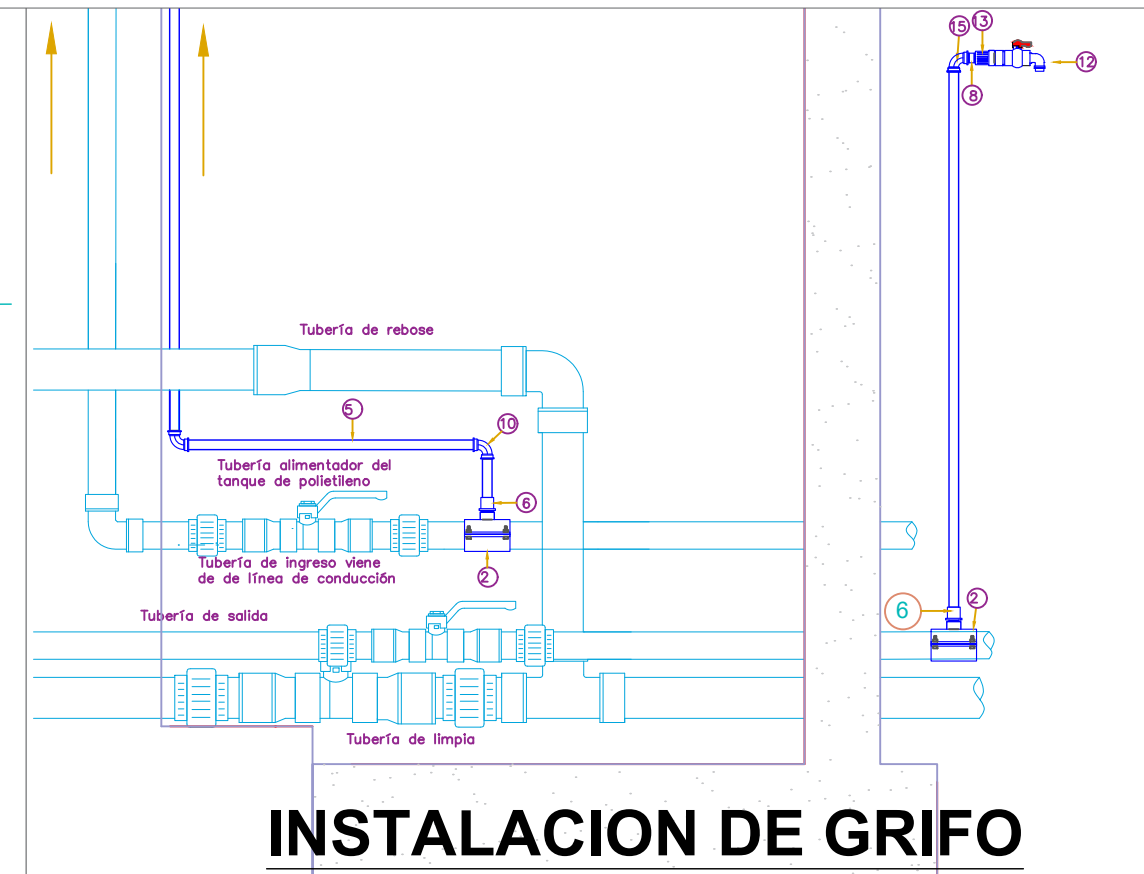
15
13
12
8

Tubería de rebose

5
10

Tubería alimentador del tanque de polietileno

6

Tubería de ingreso viene de de línea de conducción

2

Tubería de salida

6
2

Tubería de limpia

INSTALACION DE GRIFO